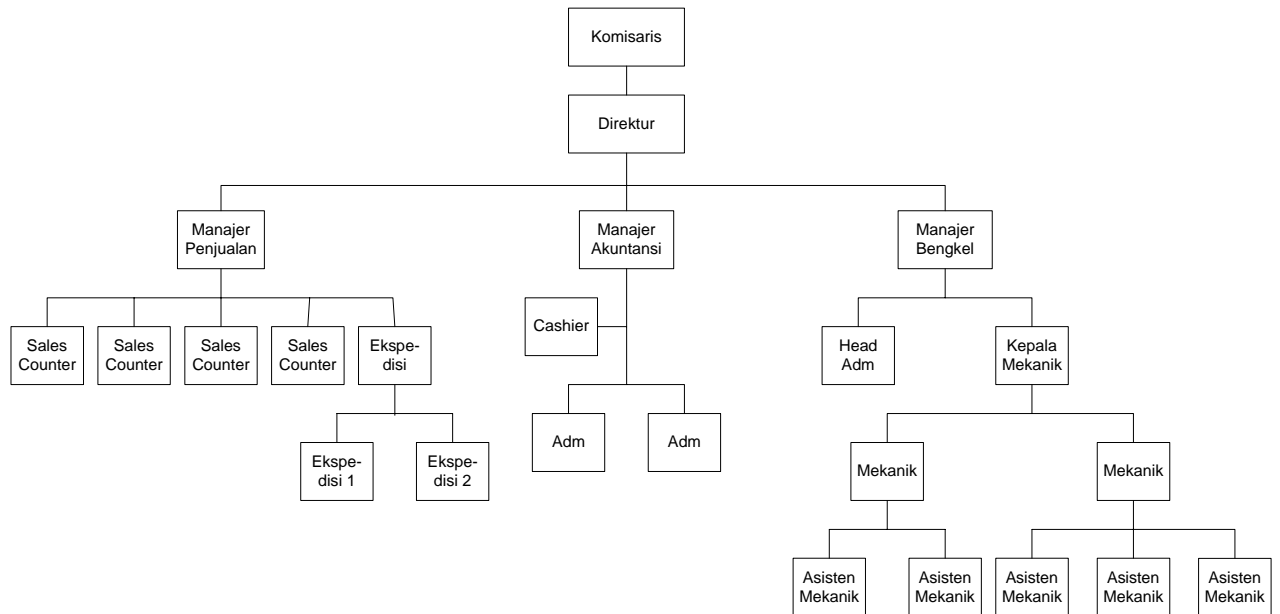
Komisaris

Direktur

Manajer Penjualan

Manajer Akuntansi

Manajer Bengkel

Sales Counter

Sales Counter

Sales Counter

Sales Counter

Ekspedisi

Ekspedisi 1

Ekspedisi 2

Cashier

Adm

Adm

Head Adm

Kepala Mekanik

Mekanik

Mekanik

Asisten Mekanik

Asisten Mekanik

Asisten Mekanik

Asisten Mekanik

Asisten Mekanik